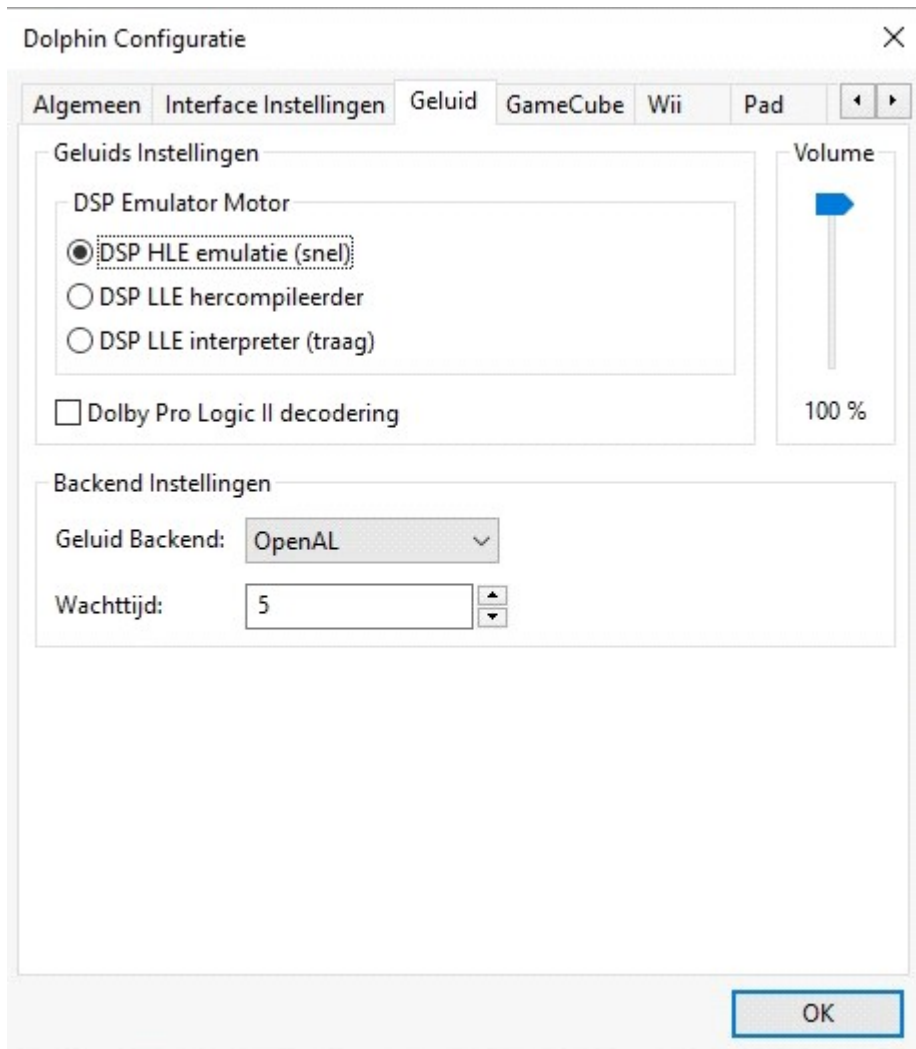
Dolphin Configuratie

×

Algemeen Interface Instellingen Geluid GameCube Wii Pad

Geluids Instellingen

DSP Emulator Motor

DSP HLE emulatie (snel)

DSP LLE hercompileerder

DSP LLE interpreter (traag)

Dolby Pro Logic II decodering

Volume

100 %

Backend Instellingen

Geluid Backend: OpenAL

Wachttijd: 5

OK